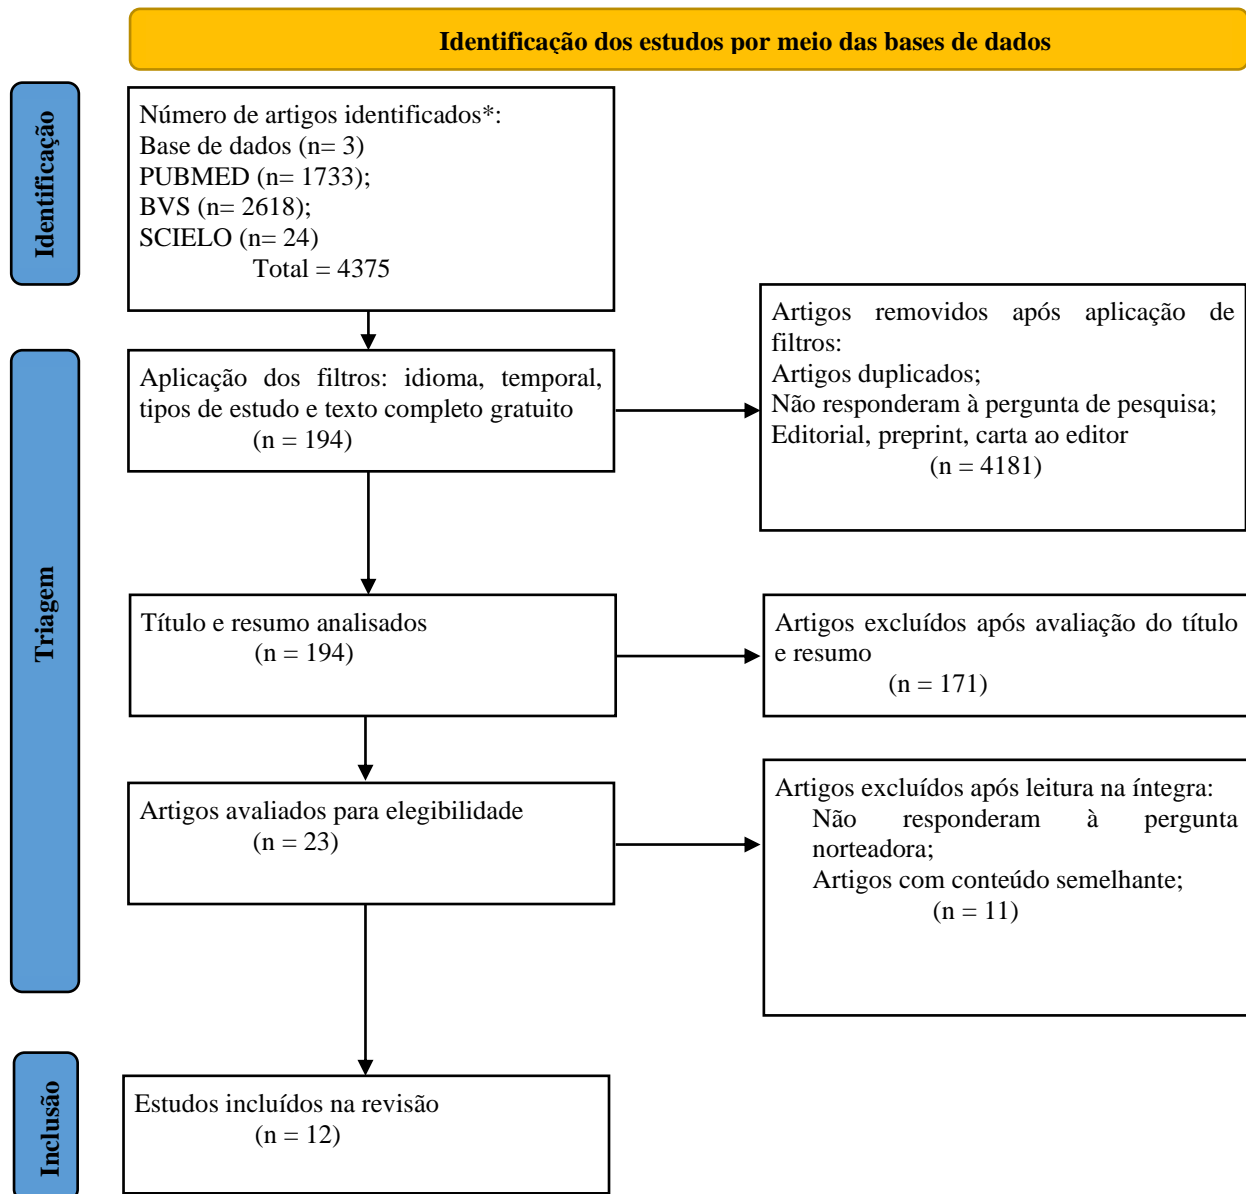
Identificação dos estudos por meio das bases de dados

Identificação

Número de artigos identificados*:
Base de dados (n= 3)
PUBMED (n= 1733);
BVS (n= 2618);
SCIELO (n= 24)
Total = 4375

Triagem

Aplicação dos filtros: idioma, temporal, tipos de estudo e texto completo gratuito
(n = 194)

Artigos removidos após aplicação de filtros:
Artigos duplicados;
Não responderam à pergunta de pesquisa;
Editorial, preprint, carta ao editor
(n = 4181)

Título e resumo analisados
(n = 194)

Artigos excluídos após avaliação do título e resumo
(n = 171)

Artigos avaliados para elegibilidade
(n = 23)

Artigos excluídos após leitura na íntegra:
Não responderam à pergunta norteadora;
Artigos com conteúdo semelhante;
(n = 11)

Inclusão

Estudos incluídos na revisão
(n = 12)